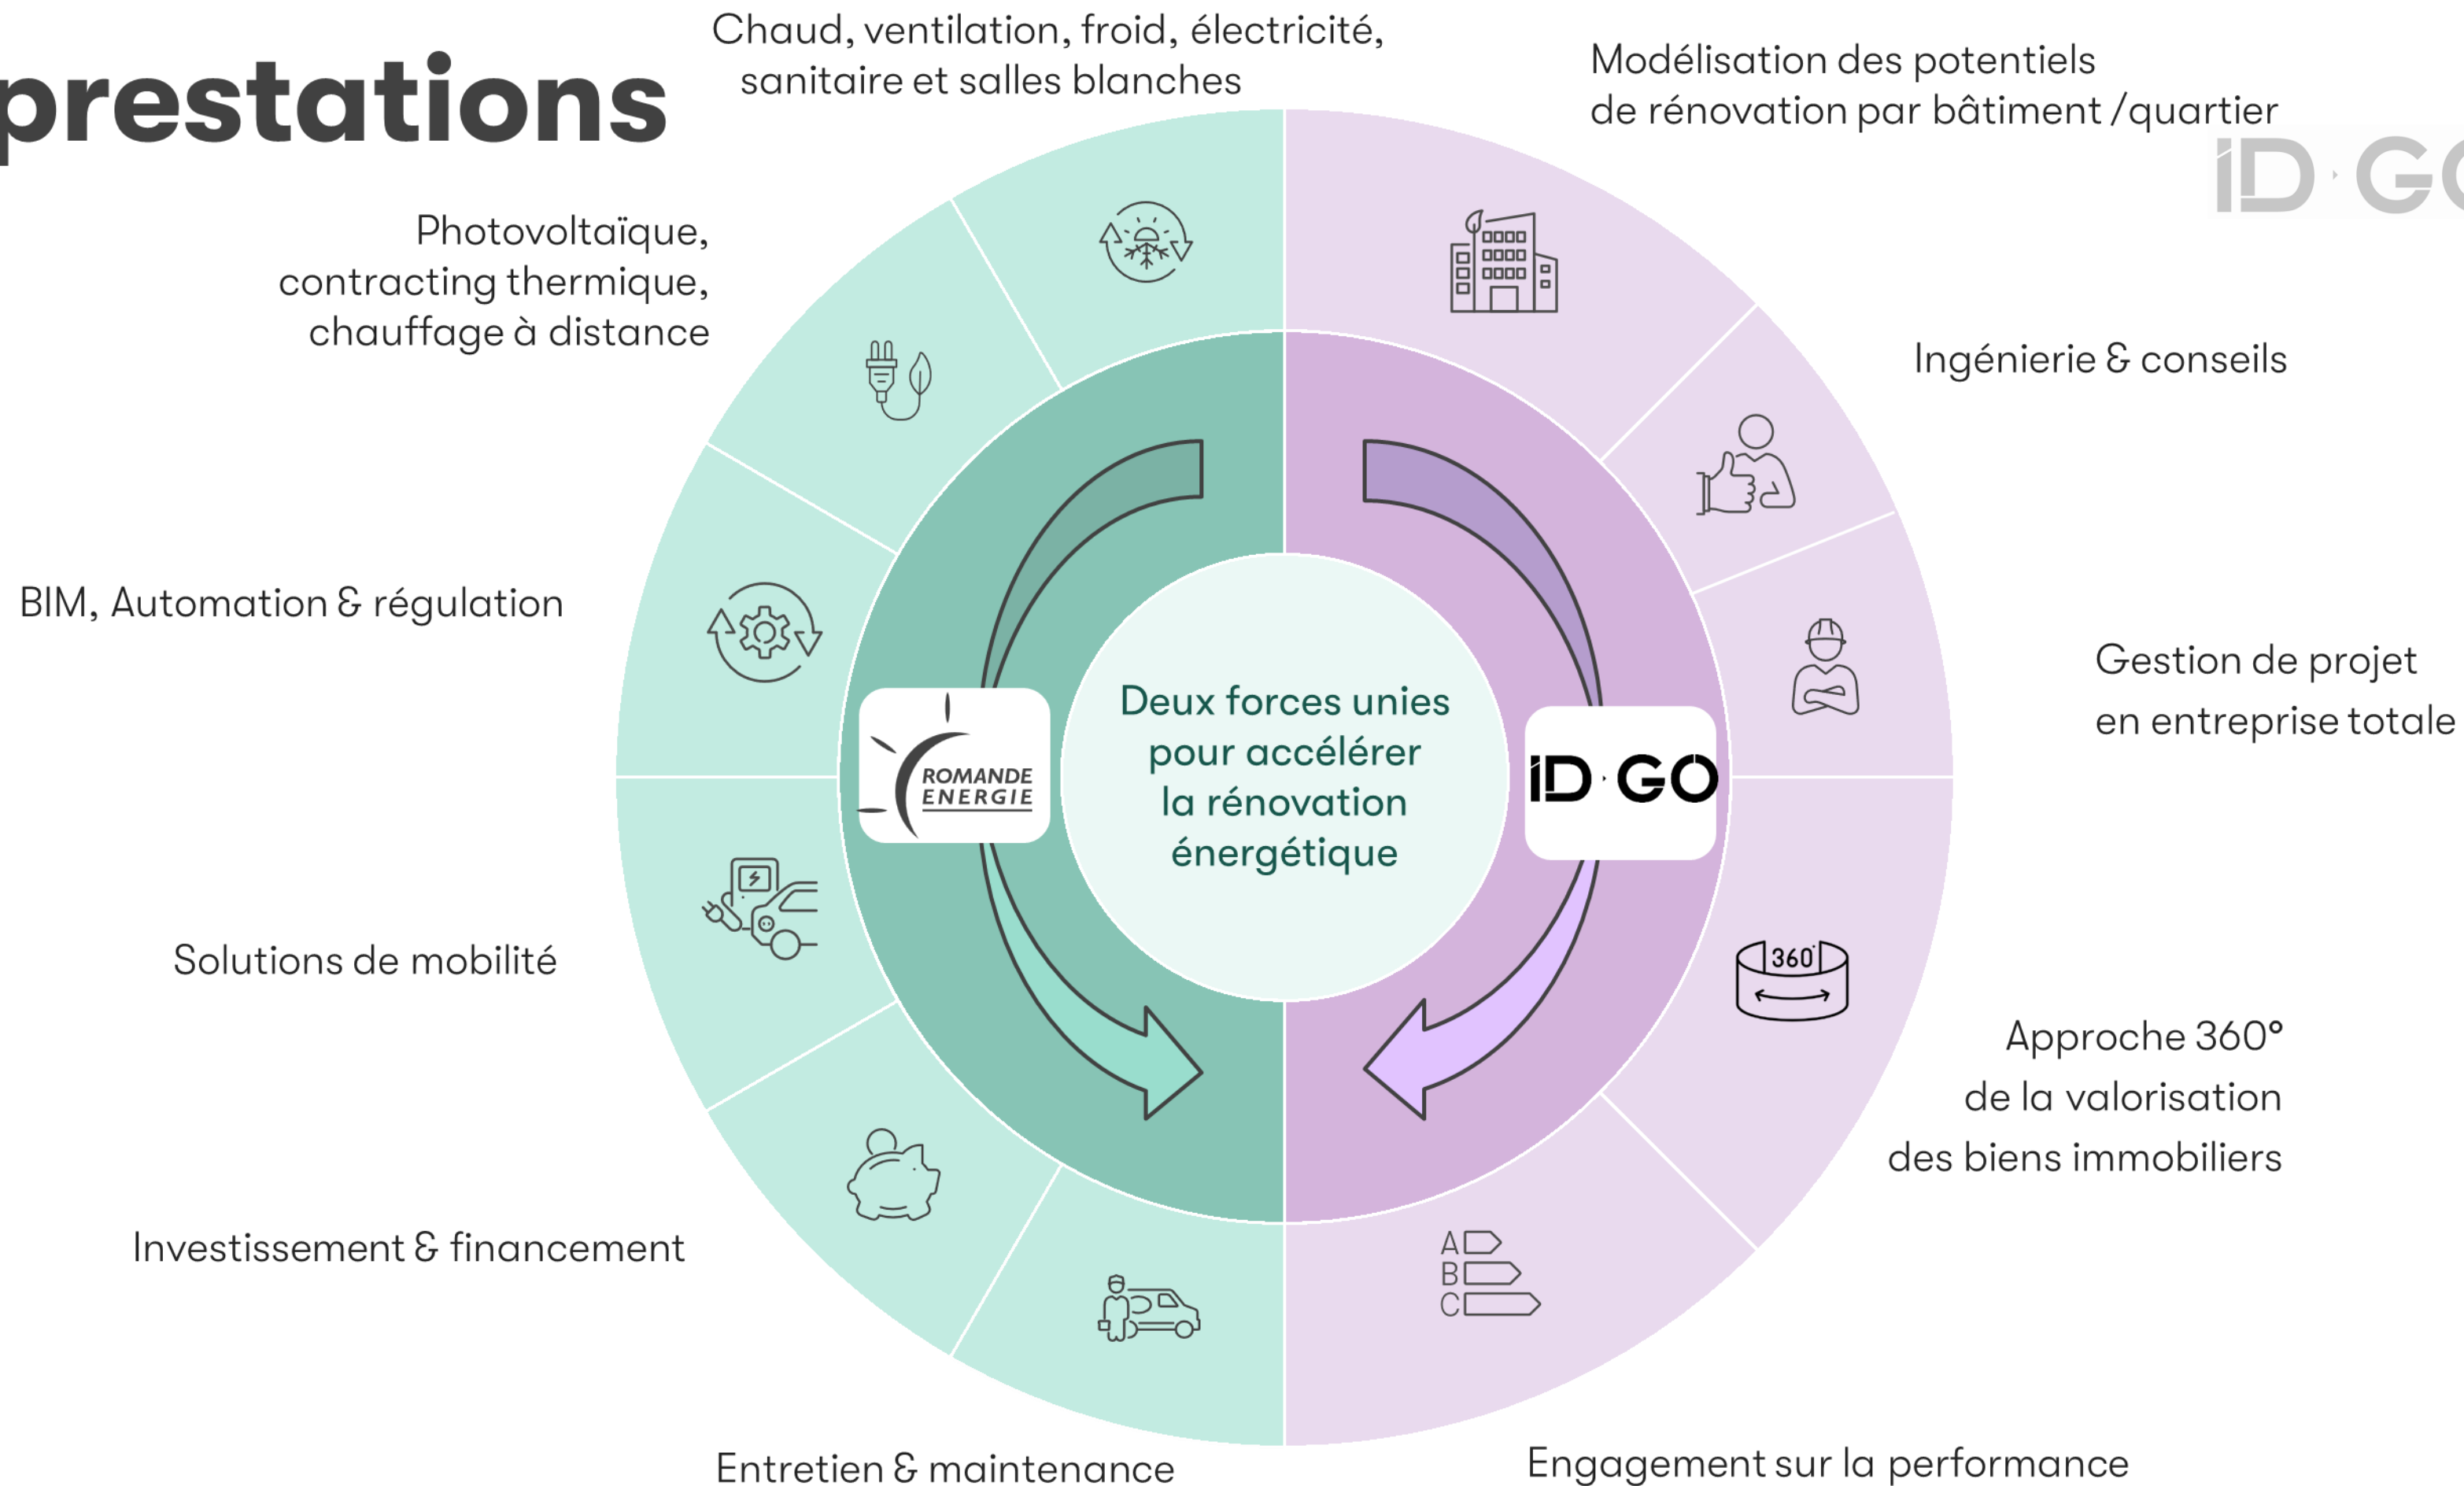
prestations

Chaud, ventilation, froid, électricité, sanitaire et salles blanches

Modélisation des potentiels de rénovation par bâtiment /quartier

iD·G

Photovoltaïque, contracting thermique, chauffage à distance

Ingénierie & conseils

BIM, Automation & régulation

Gestion de projet en entreprise totale

ROMANDE ENERGIE

Deux forces unies pour accélérer la rénovation énergétique

iD·GO

360°

Solutions de mobilité

Approche 360° de la valorisation des biens immobiliers

Investissement & financement

A
B
C

Entretien & maintenance

Engagement sur la performance